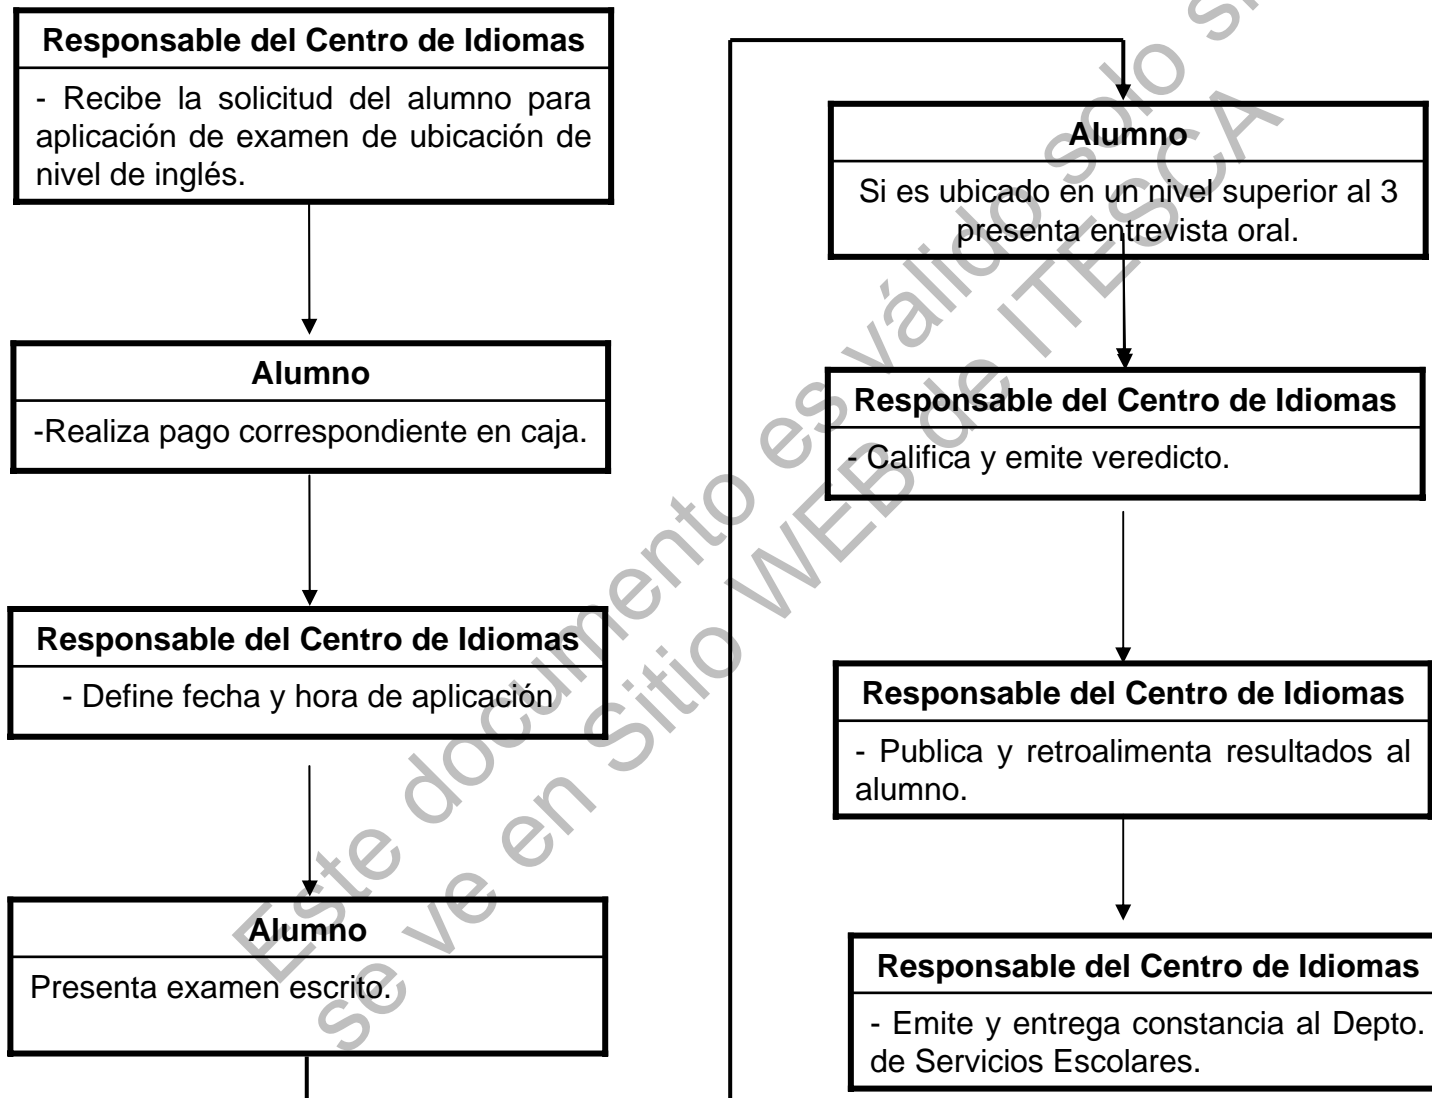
Responsable del Centro de Idiomas

- Recibe la solicitud del alumno para aplicación de examen de ubicación de nivel de inglés.

Alumno

-Realiza pago correspondiente en caja.

Responsable del Centro de Idiomas

- Define fecha y hora de aplicación

Alumno

Presenta examen escrito.

Alumno

Si es ubicado en un nivel superior al 3 presenta entrevista oral.

Responsable del Centro de Idiomas

- Califica y emite veredicto.

Responsable del Centro de Idiomas

- Publica y retroalimenta resultados al alumno.

Responsable del Centro de Idiomas

- Emite y entrega constancia al Depto. de Servicios Escolares.

Este documento es válido solo si se ve en Sitio WEB de ITESCA